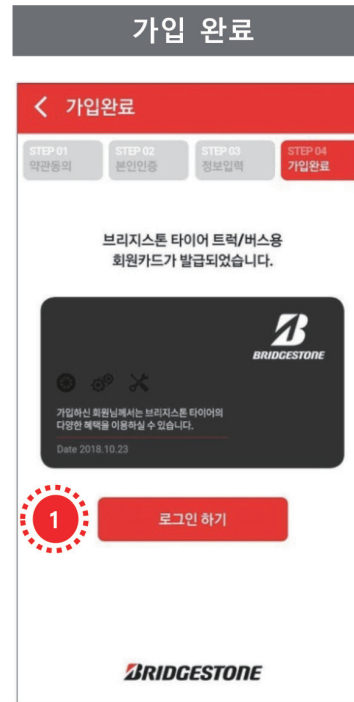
가입 완료

가입완료

STEP 01 약관동의
STEP 02 본인인증
STEP 03 정보입력
STEP 04 가입완료

브리지스톤 타이어 트럭/버스용 회원카드가 발급되었습니다.

BRIDGESTONE

가입하신 회원님께서는 브리지스톤 타이어의 다양한 혜택을 이용하실 수 있습니다.

Date 2018.10.23

1

로그인 하기

BRIDGESTONE